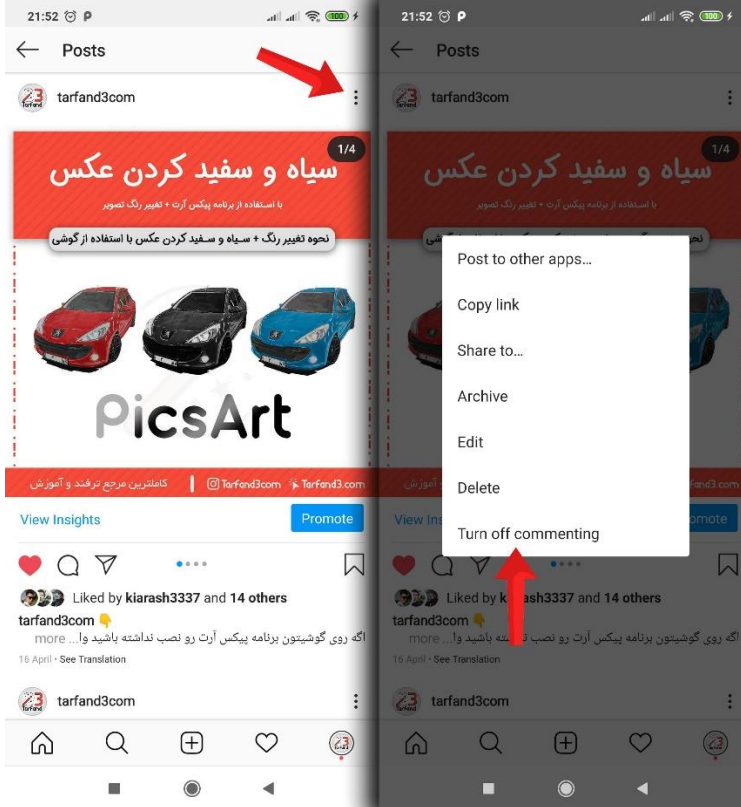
21:52

Posts

tarfand3com

1/4

سیاه و سفید کردن عکس

با استفاده از برنامه پیکس آرت + تغییر رنگ تصویر

نحوه تغییر رنگ + سیاه و سفید کردن عکس با استفاده از گوشی

PicsArt

کاملترین مرجع ترفند و آموزش | Tarfand3com | Tarfand3.com

View Insights

Promote

Liked by kiarash3337 and 14 others

tarfand3com 👇

اگه روی گوشیتون برنامه پیکس آرت رو نصب نداشته باشید وا... more

16 April · See Translation

tarfand3com

21:52

Posts

tarfand3com

Post to other apps...

Copy link

Share to...

Archive

Edit

Delete

Turn off commenting

Liked by kiarash3337 and 14 others

tarfand3com

16 April · See Translation

tarfand3com